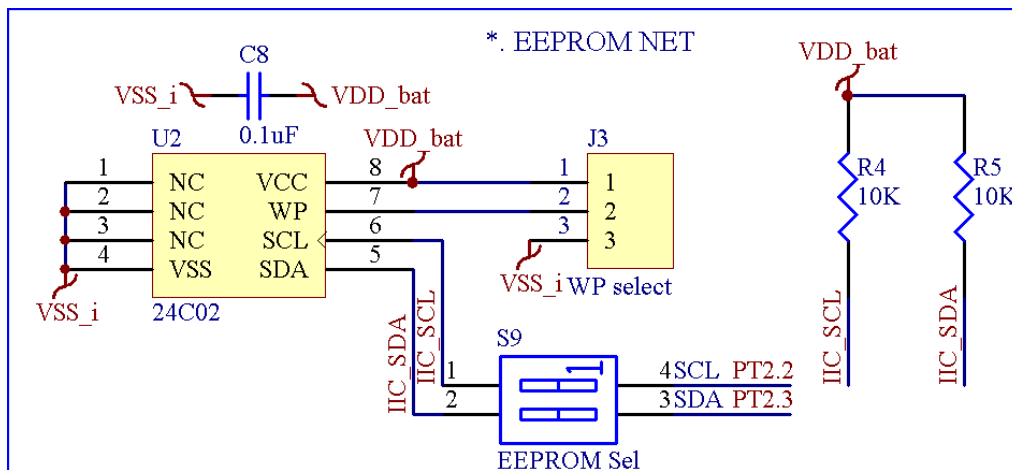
*. EEPROM NET

C8
VSS_i
VDD_bat
0.1uF

U2
1
2
3
4
NC
NC
NC
VSS
VCC
WP
SCL
SDA
8
7
6
5
24C02
VSS_i

VDD_bat
J3
1
2
3
1
2
3
VSS_i
WP select

IIC_SDA
IIC_SCL
S9
1
2
4
3
SCL PT2.2
SDA PT2.3
EEPROM Sel

VDD_bat
R4
10K
R5
10K
IIC_SCL
IIC_SDA